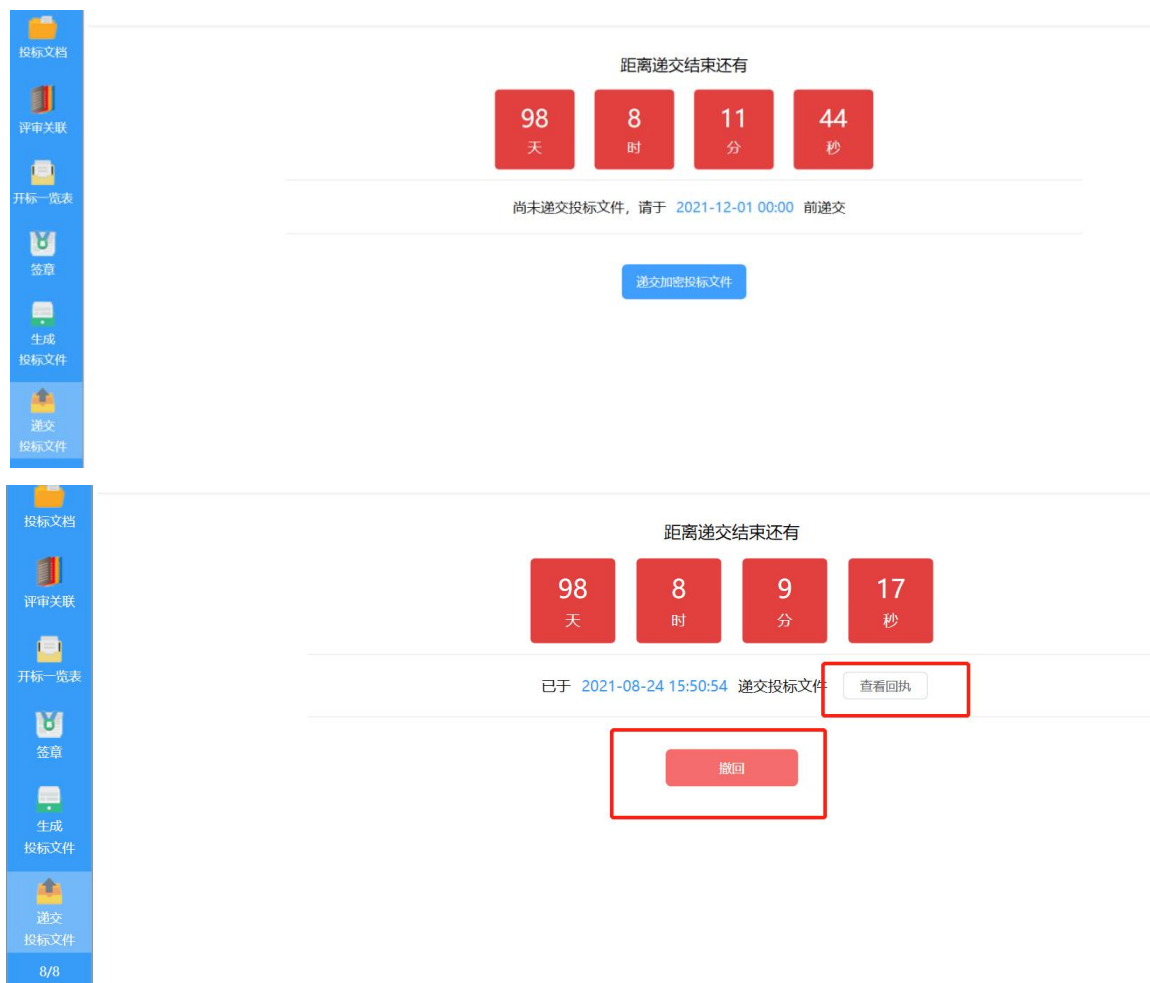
投标文档

评审关联

开标一览表

签章

生成
投标文件

递交
投标文件

距离递交结束还有

98
天

8
时

11
分

44
秒

尚未递交投标文件，请于 2021-12-01 00:00 前递交

递交加密投标文件

投标文档

评审关联

开标一览表

签章

生成
投标文件

递交
投标文件

8/8

距离递交结束还有

98
天

8
时

9
分

17
秒

已于 2021-08-24 15:50:54 递交投标文件 查看回执

撤回